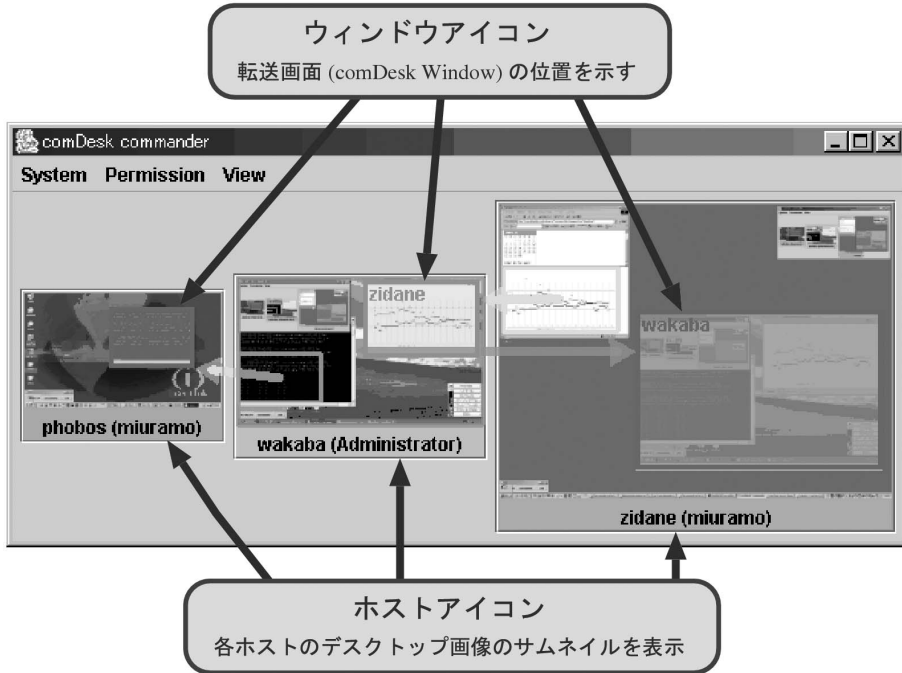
ウィンドウアイコン
転送画面 (comDesk Window) の位置を示す

comDesk commander

System Permission View

zidane

wakaba

phobos (miuramo)

wakaba (Administrator)

zidane (miuramo)

ホストアイコン
各ホストのデスクトップ画像のサムネイルを表示